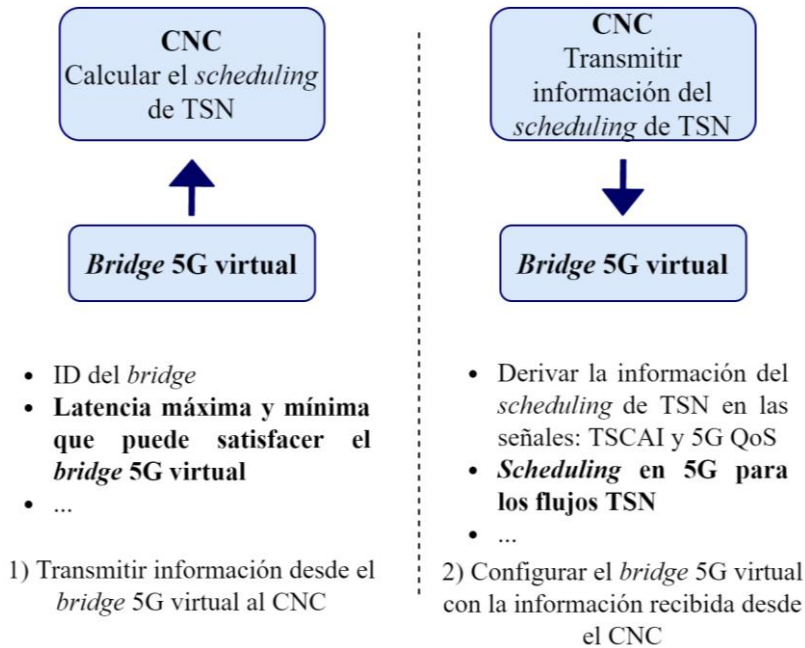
CNC
Calcular el scheduling de TSN

Bridge 5G virtual

- ID del bridge
- Latencia máxima y mínima que puede satisfacer el bridge 5G virtual
- ...

1) Transmitir información desde el bridge 5G virtual al CNC

CNC
Transmitir información del scheduling de TSN

Bridge 5G virtual

- Derivar la información del scheduling de TSN en las señales: TSCAI y 5G QoS
- Scheduling en 5G para los flujos TSN
- ...

2) Configurar el bridge 5G virtual con la información recibida desde el CNC